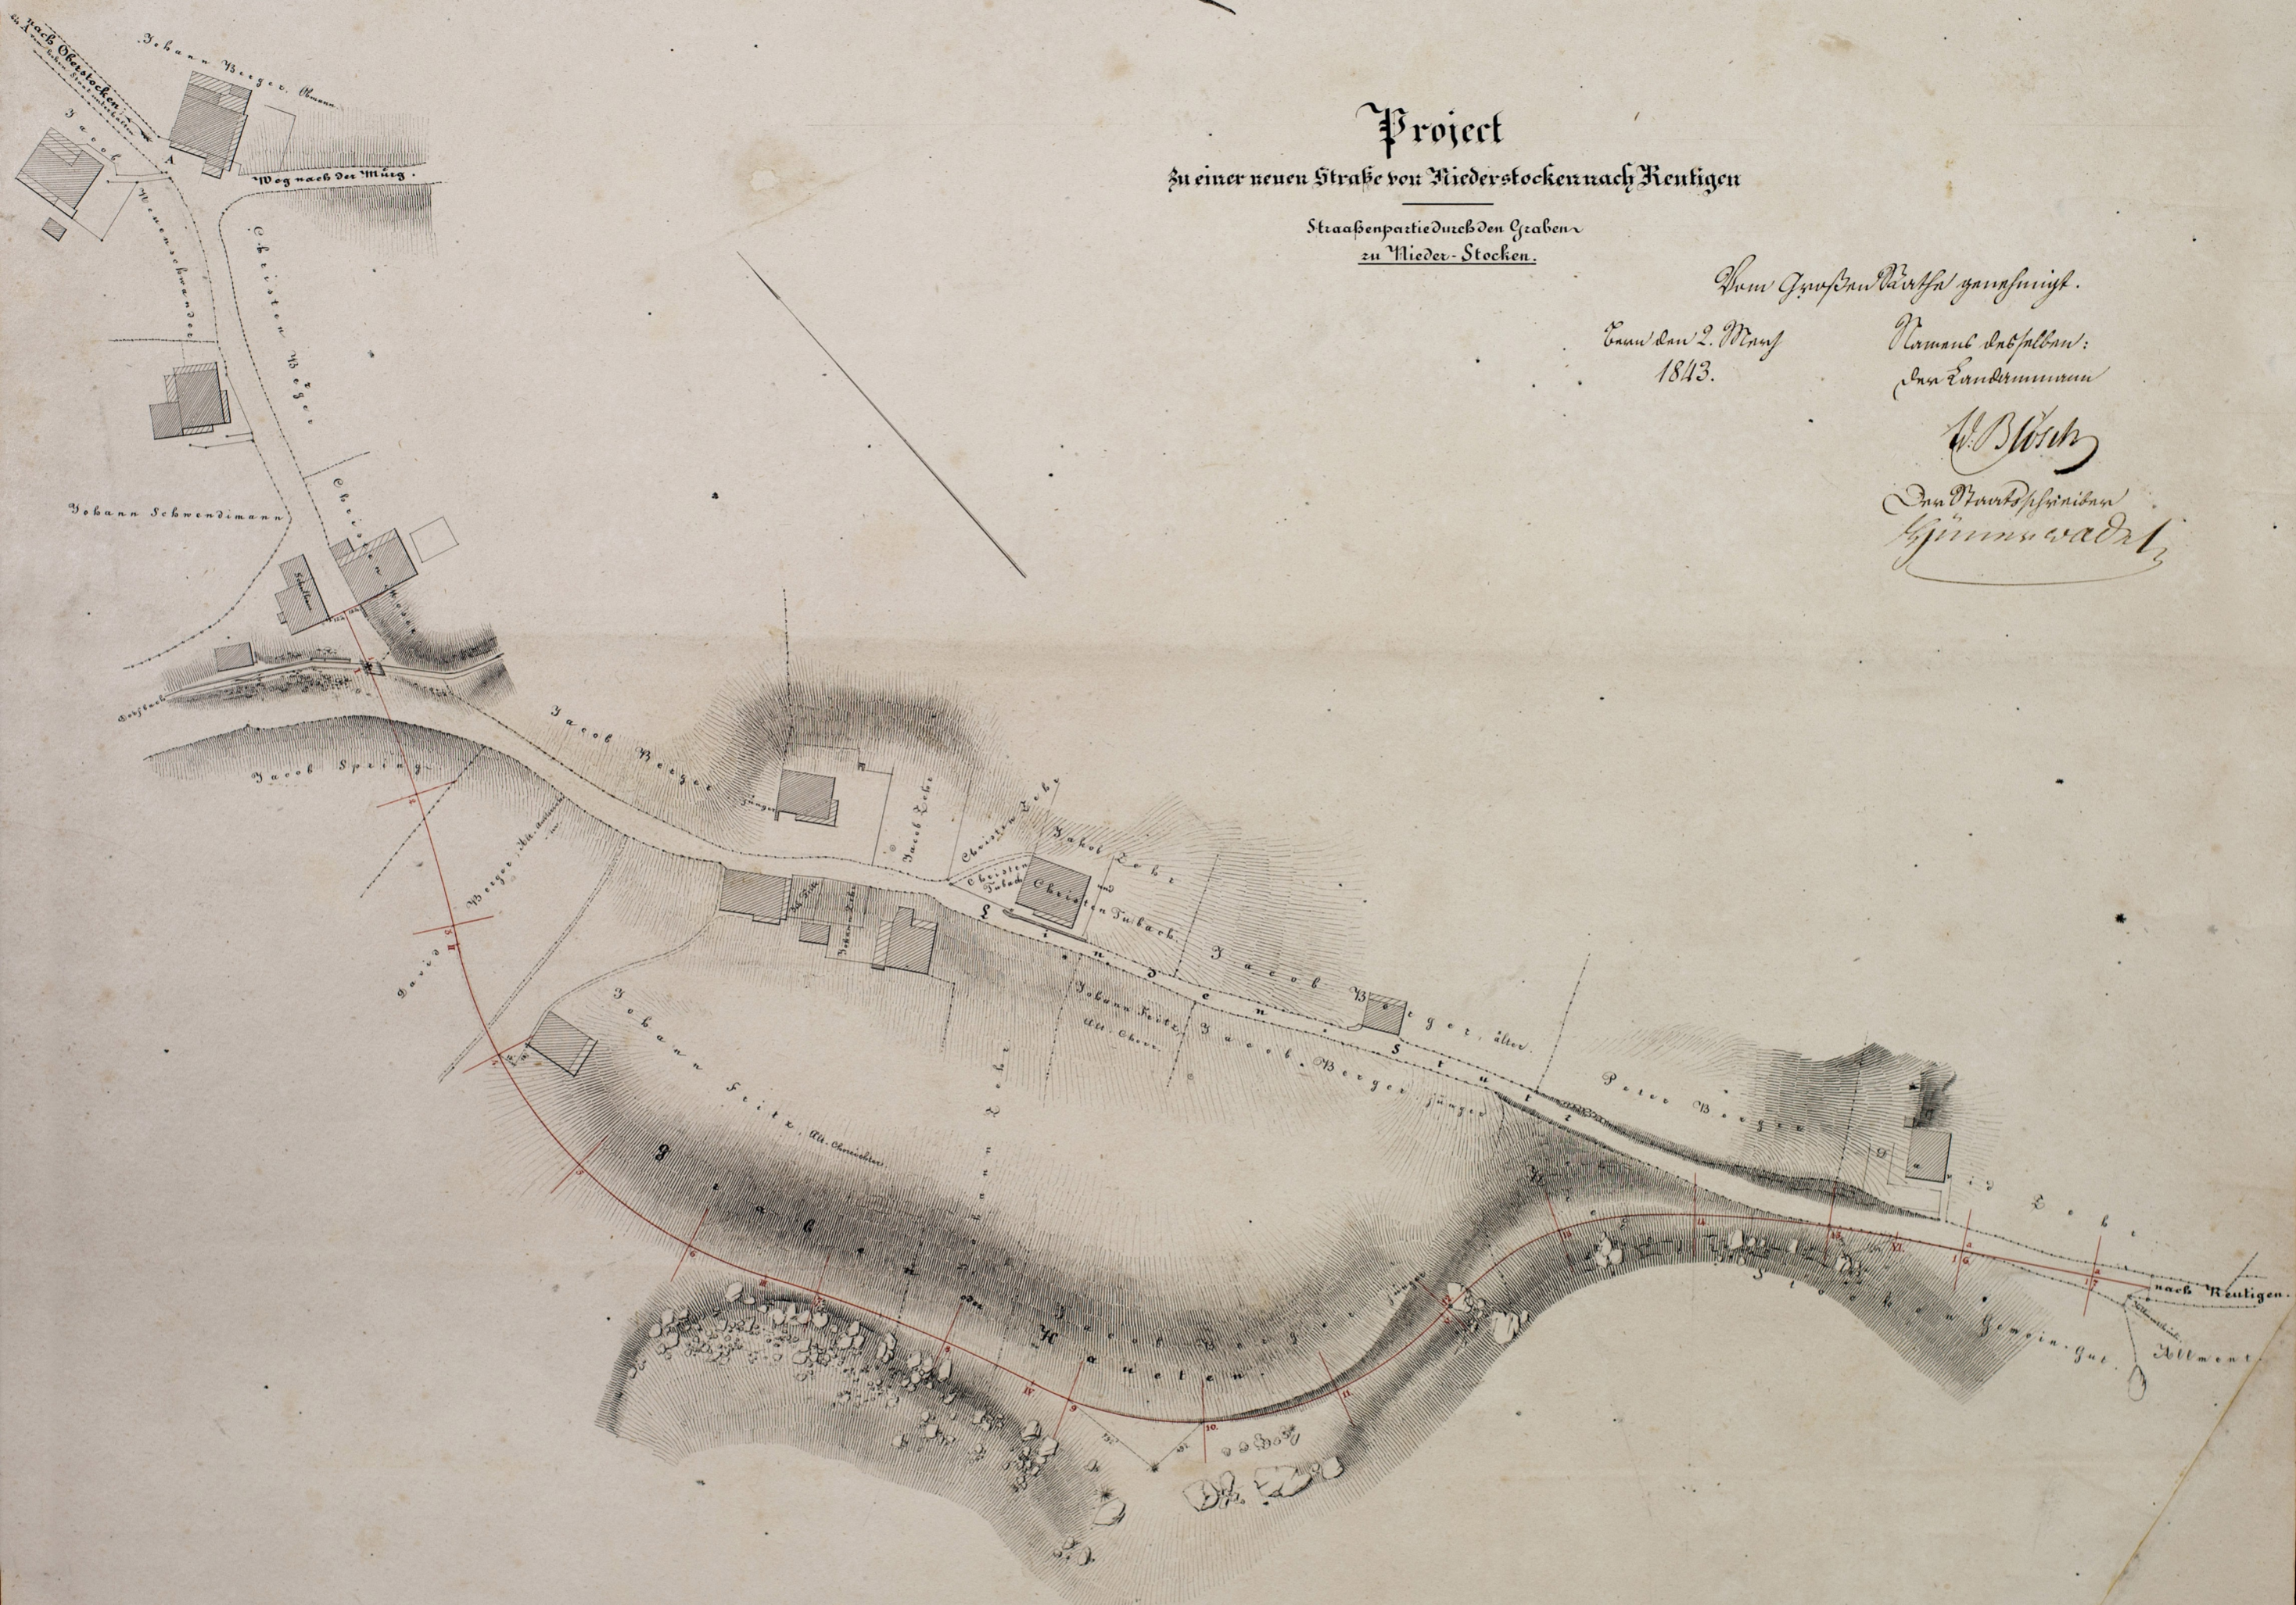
Project
zu einer neuen Straße von Niederstocken nach Reutigen

Straaßenpartie durch den Graben zu Nieder-Stocken.

Vom Großen Rathe genehmigt.
Bern den 2. März 1843.
Namens desselben:
Der Landammann
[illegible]
Der Staatsschreiber
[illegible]

nach Oberstocken
Johann Berger
Jacob
Weg nach der Murg
A
Christen Berger
Johann Schwendimann
Jacob Berger
Jacob Spring
David Berger
Jacob Zahler
Christen Zahler
Jakob Zahler
Christen Imbach
Landstraße
Jacob Berger älter
Johann Feitz
Johann Feitz
Jacob Berger jünger
Peter Berger
David Zahler
Jacob Berger
Auetern
Stockern Gemein Gut
Allment
nach Reutigen